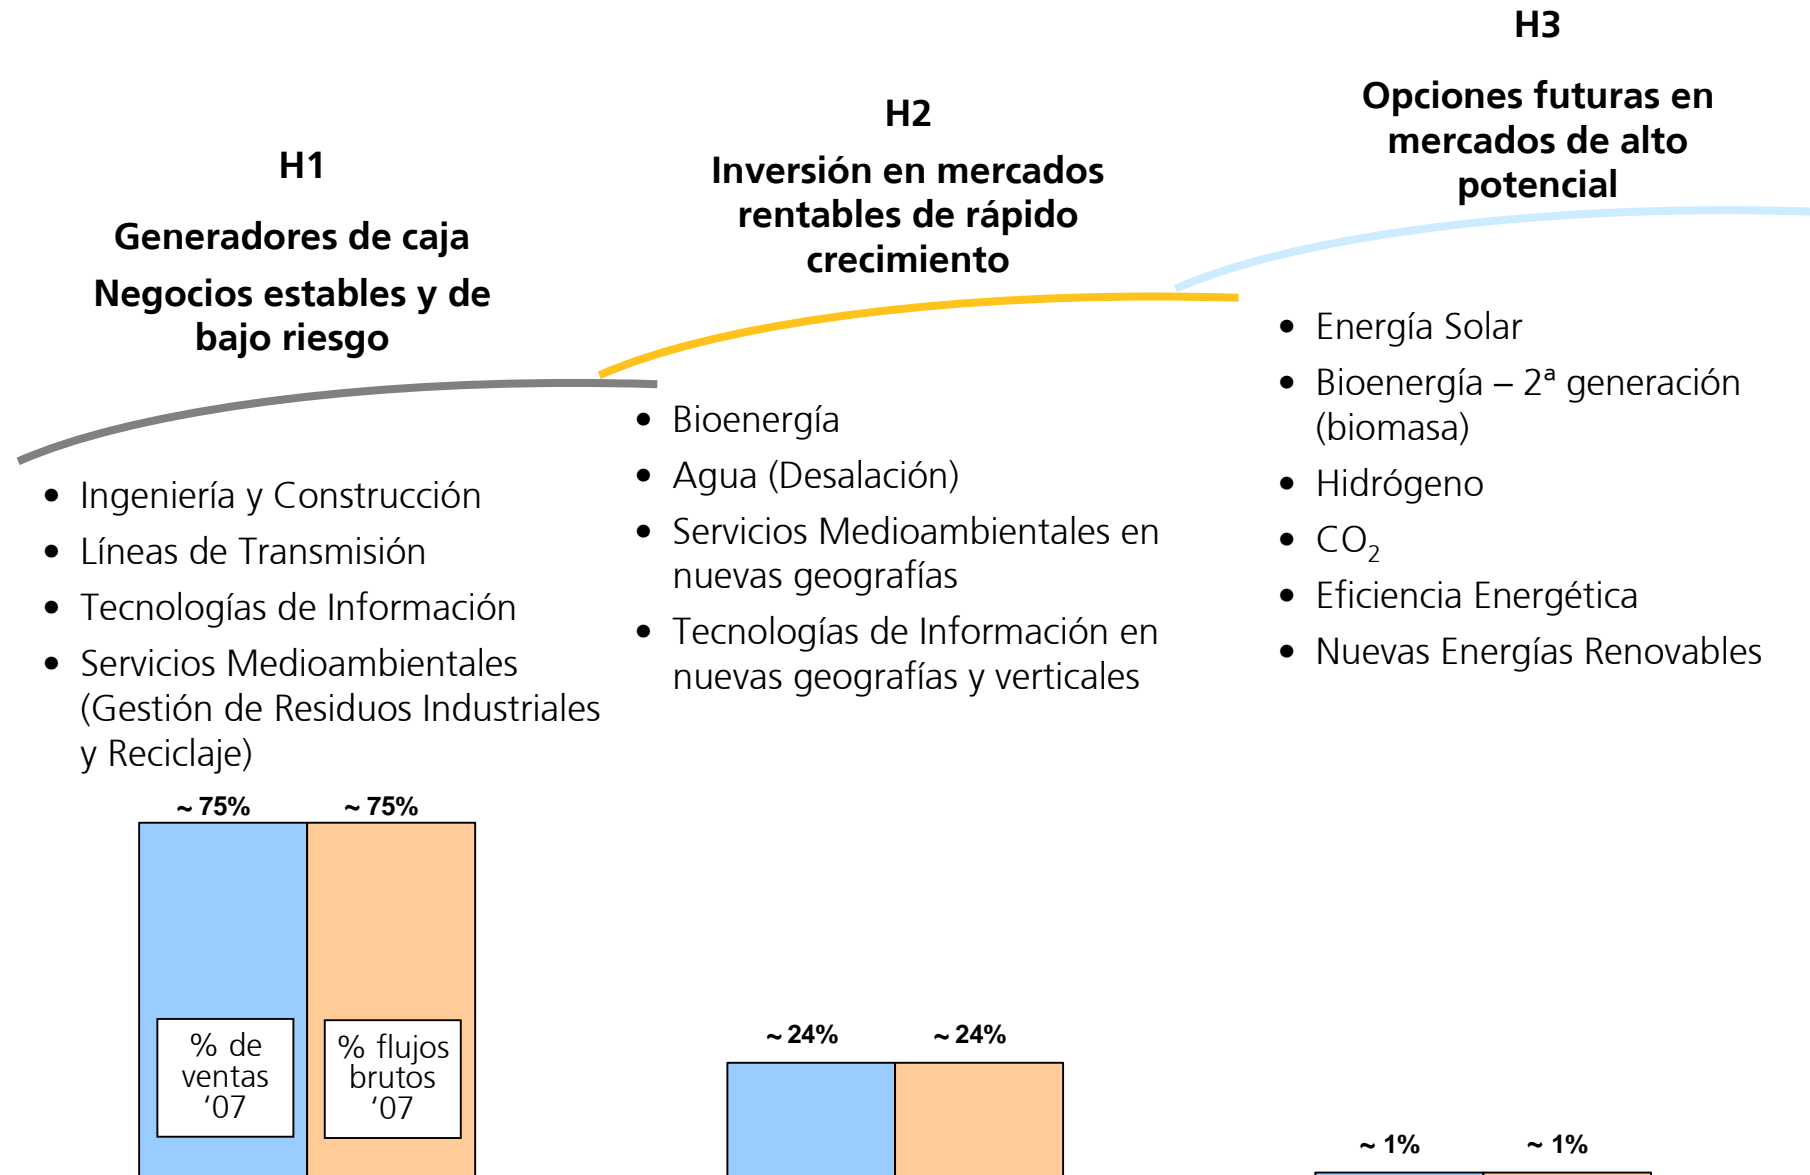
H1

Generadores de caja

Negocios estables y de bajo riesgo

- Ingeniería y Construcción
- Líneas de Transmisión
- Tecnologías de Información
- Servicios Medioambientales (Gestión de Residuos Industriales y Reciclaje)

~ 75%

~ 75%

% de ventas '07

% flujos brutos '07

H2

Inversión en mercados rentables de rápido crecimiento

- Bioenergía
- Agua (Desalación)
- Servicios Medioambientales en nuevas geografías
- Tecnologías de Información en nuevas geografías y verticales

~ 24%

~ 24%

H3

Opciones futuras en mercados de alto potencial

- Energía Solar
- Bioenergía – 2ª generación (biomasa)
- Hidrógeno
- $CO_2$
- Eficiencia Energética
- Nuevas Energías Renovables

~ 1%

~ 1%